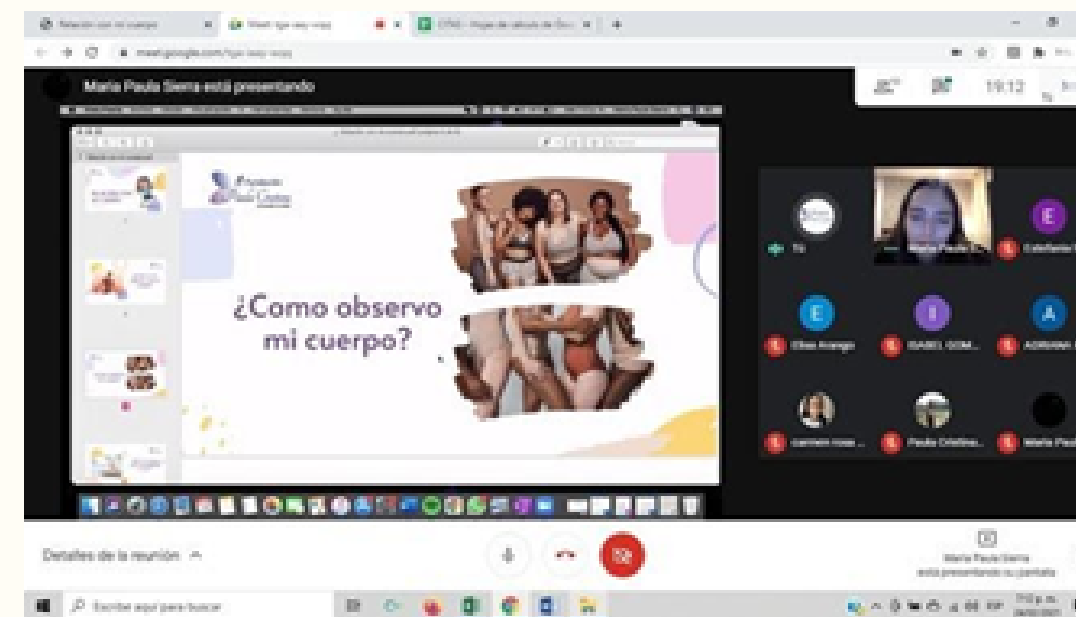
Relación con mi cuerpo

Meet: fgz-iwsy-vvqq

meet.google.com/fgz-iwsy-vvqq

María Paula Sierra está presentando

19:12

¿Como observo mi cuerpo?

Tú

María Paula

Estefanía

E

E

I

A

Elisa Arango

ISABEL GOM...

ADRIANA

carmen rosa ...

Paula Cristina...

María Paul

Detalles de la reunión ^

María Paula Sierra está presentando su pantalla

Escribe aquí para buscar